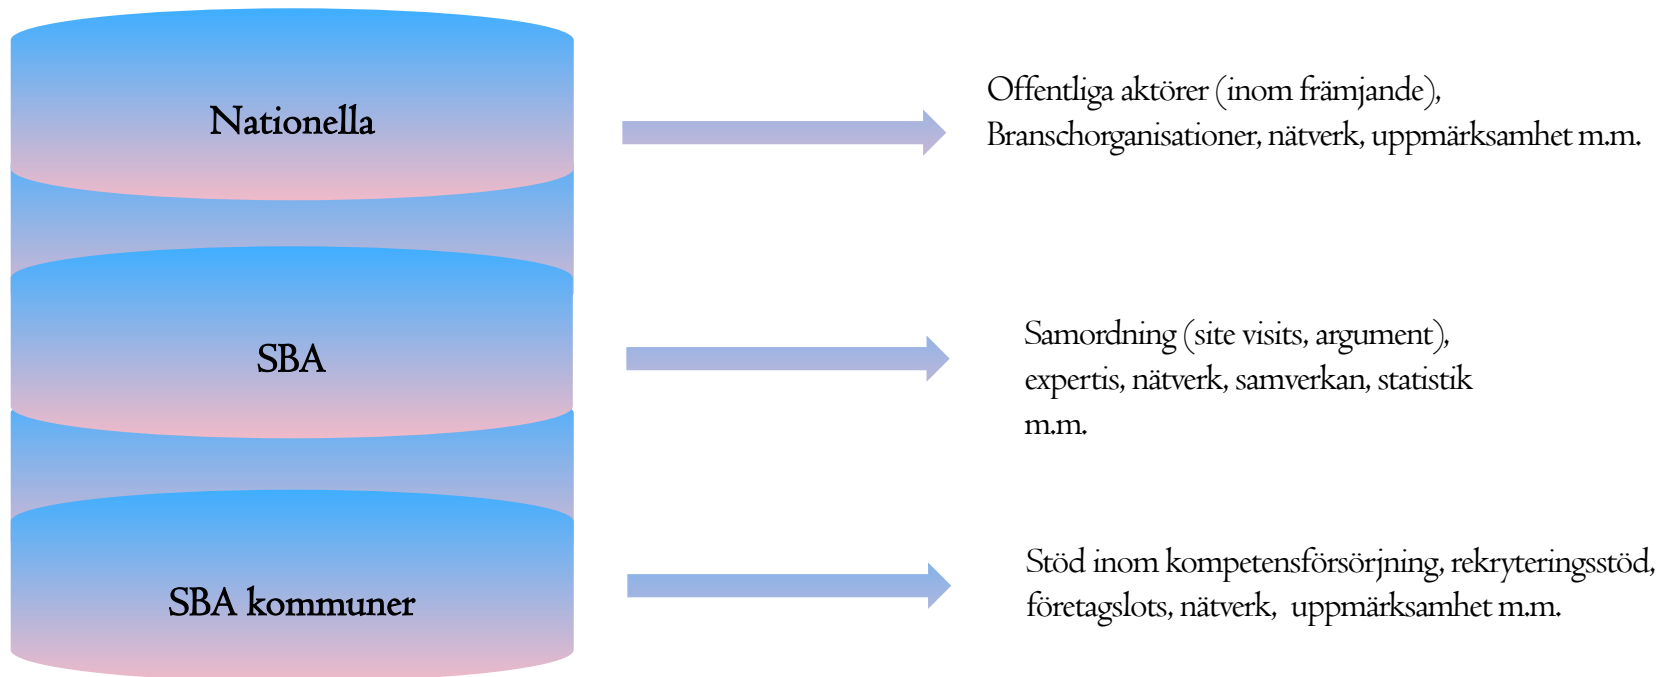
Nationella

SBA

SBA kommuner

Offentliga aktörer (inom främjande), Branschorganisationer, nätverk, uppmärksamhet m.m.

Samordning (site visits, argument), expertis, nätverk, samverkan, statistik m.m.

Stöd inom kompetensförsörjning, rekryteringsstöd, företagslots, nätverk, uppmärksamhet m.m.